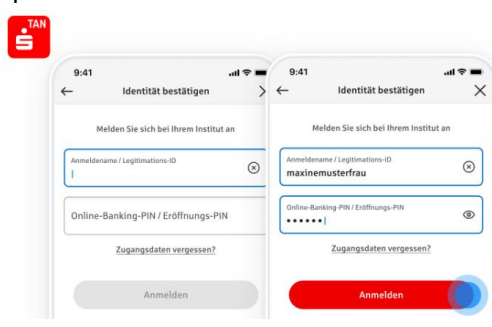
TAN

9:41
Identität bestätigen

Melden Sie sich bei Ihrem Institut an

Anmeldename / Legitimations-ID

Online-Banking-PIN / Eröffnungs-PIN

Zugangsdaten vergessen?

Anmelden

9:41
Identität bestätigen

Melden Sie sich bei Ihrem Institut an

Anmeldename / Legitimations-ID
maxinemusterfrau

Online-Banking-PIN / Eröffnungs-PIN
••••••

Zugangsdaten vergessen?

Anmelden